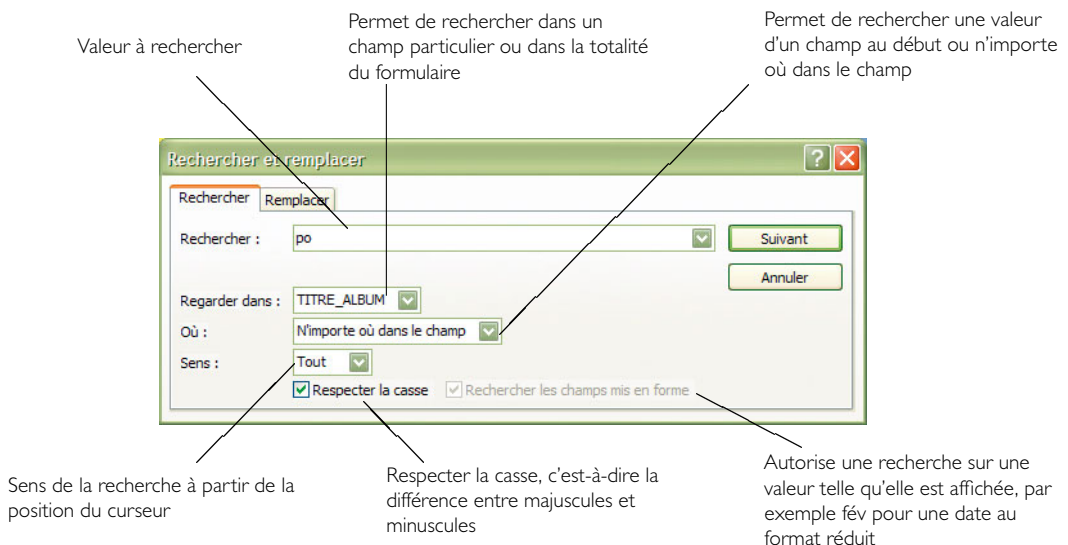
Valeur à rechercher

Permet de rechercher dans un champ particulier ou dans la totalité du formulaire

Permet de rechercher une valeur d'un champ au début ou n'importe où dans le champ

Rechercher et remplacer

Rechercher

Remplacer

Rechercher :

po

Suivant

Annuler

Regarder dans :

TITRE_ALBUM

Où :

N'importe où dans le champ

Sens :

Tout

Respecter la casse

Rechercher les champs mis en forme

Sens de la recherche à partir de la position du curseur

Respecter la casse, c'est-à-dire la différence entre majuscules et minuscules

Autorise une recherche sur une valeur telle qu'elle est affichée, par exemple fév pour une date au format réduit